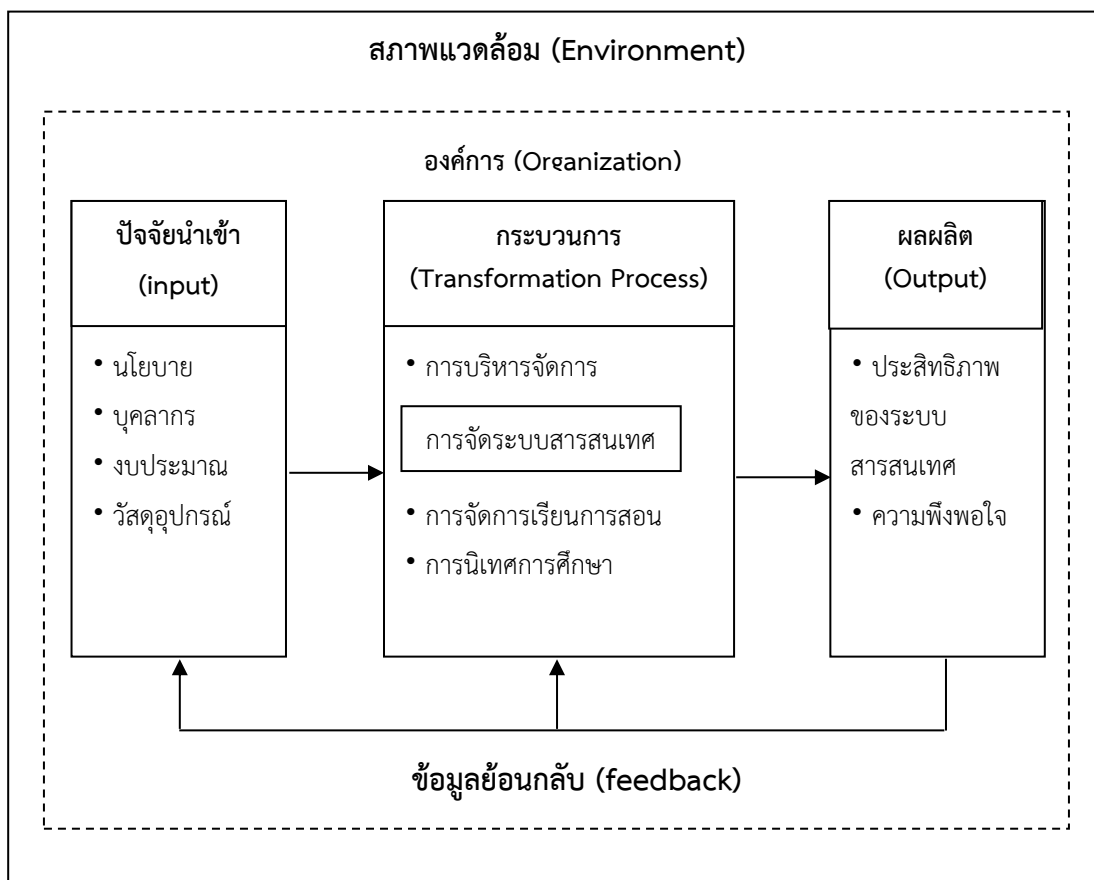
สภาพแวดล้อม (Environment)

องค์การ (Organization)

ปัจจัยนำเข้า (input)

• นโยบาย
• บุคลากร
• งบประมาณ
• วัสดุอุปกรณ์

กระบวนการ (Transformation Process)

• การบริหารจัดการ

การจัดระบบสารสนเทศ

• การจัดการเรียนการสอน
• การนิเทศการศึกษา

ผลผลิต (Output)

• ประสิทธิภาพของระบบสารสนเทศ
• ความพึงพอใจ

ข้อมูลย้อนกลับ (feedback)